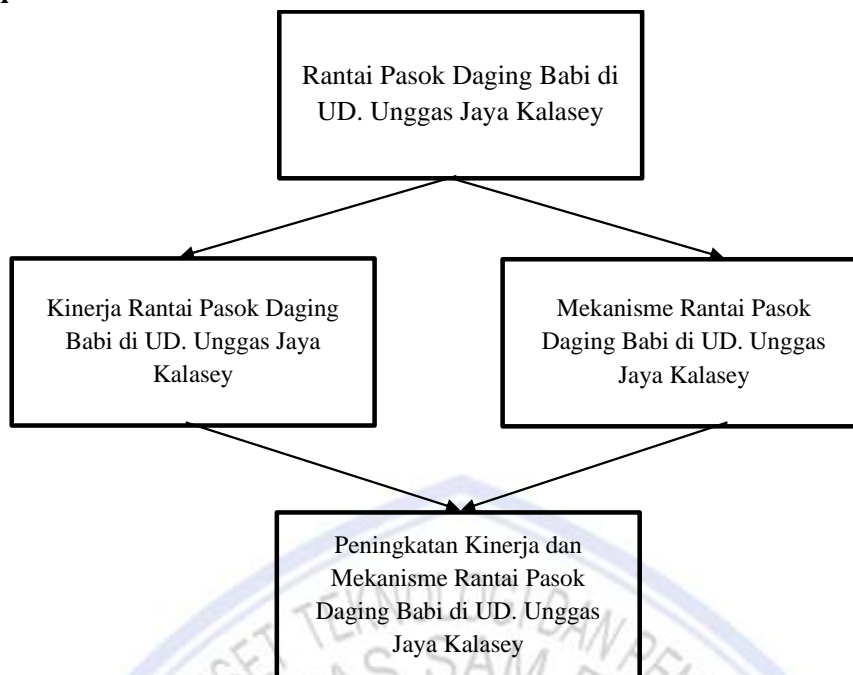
Rantai Pasok Daging Babi di UD. Unggas Jaya Kalasey

Kinerja Rantai Pasok Daging Babi di UD. Unggas Jaya Kalasey

Mekanisme Rantai Pasok Daging Babi di UD. Unggas Jaya Kalasey

Peningkatan Kinerja dan Mekanisme Rantai Pasok Daging Babi di UD. Unggas Jaya Kalasey